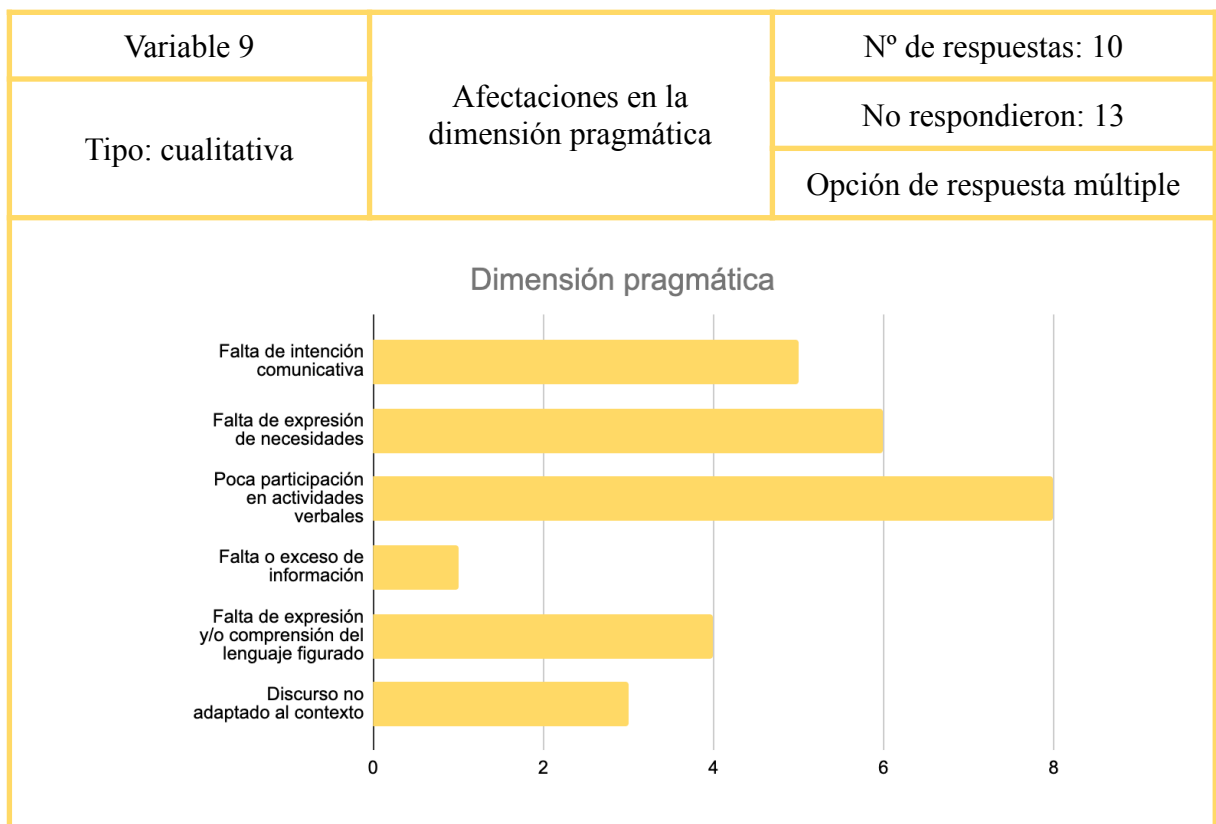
| Variable 9 | Afectaciones en la dimensión pragmática | Nº de respuestas: 10 |
|---|---|---|
| Tipo: cualitativa | | No respondieron: 13 |
| | | Opción de respuesta múltiple |

Dimensión pragmática

Falta de intención comunicativa
Falta de expresión de necesidades
Poca participación en actividades verbales
Falta o exceso de información
Falta de expresión y/o comprensión del lenguaje figurado
Discurso no adaptado al contexto

0 2 4 6 8